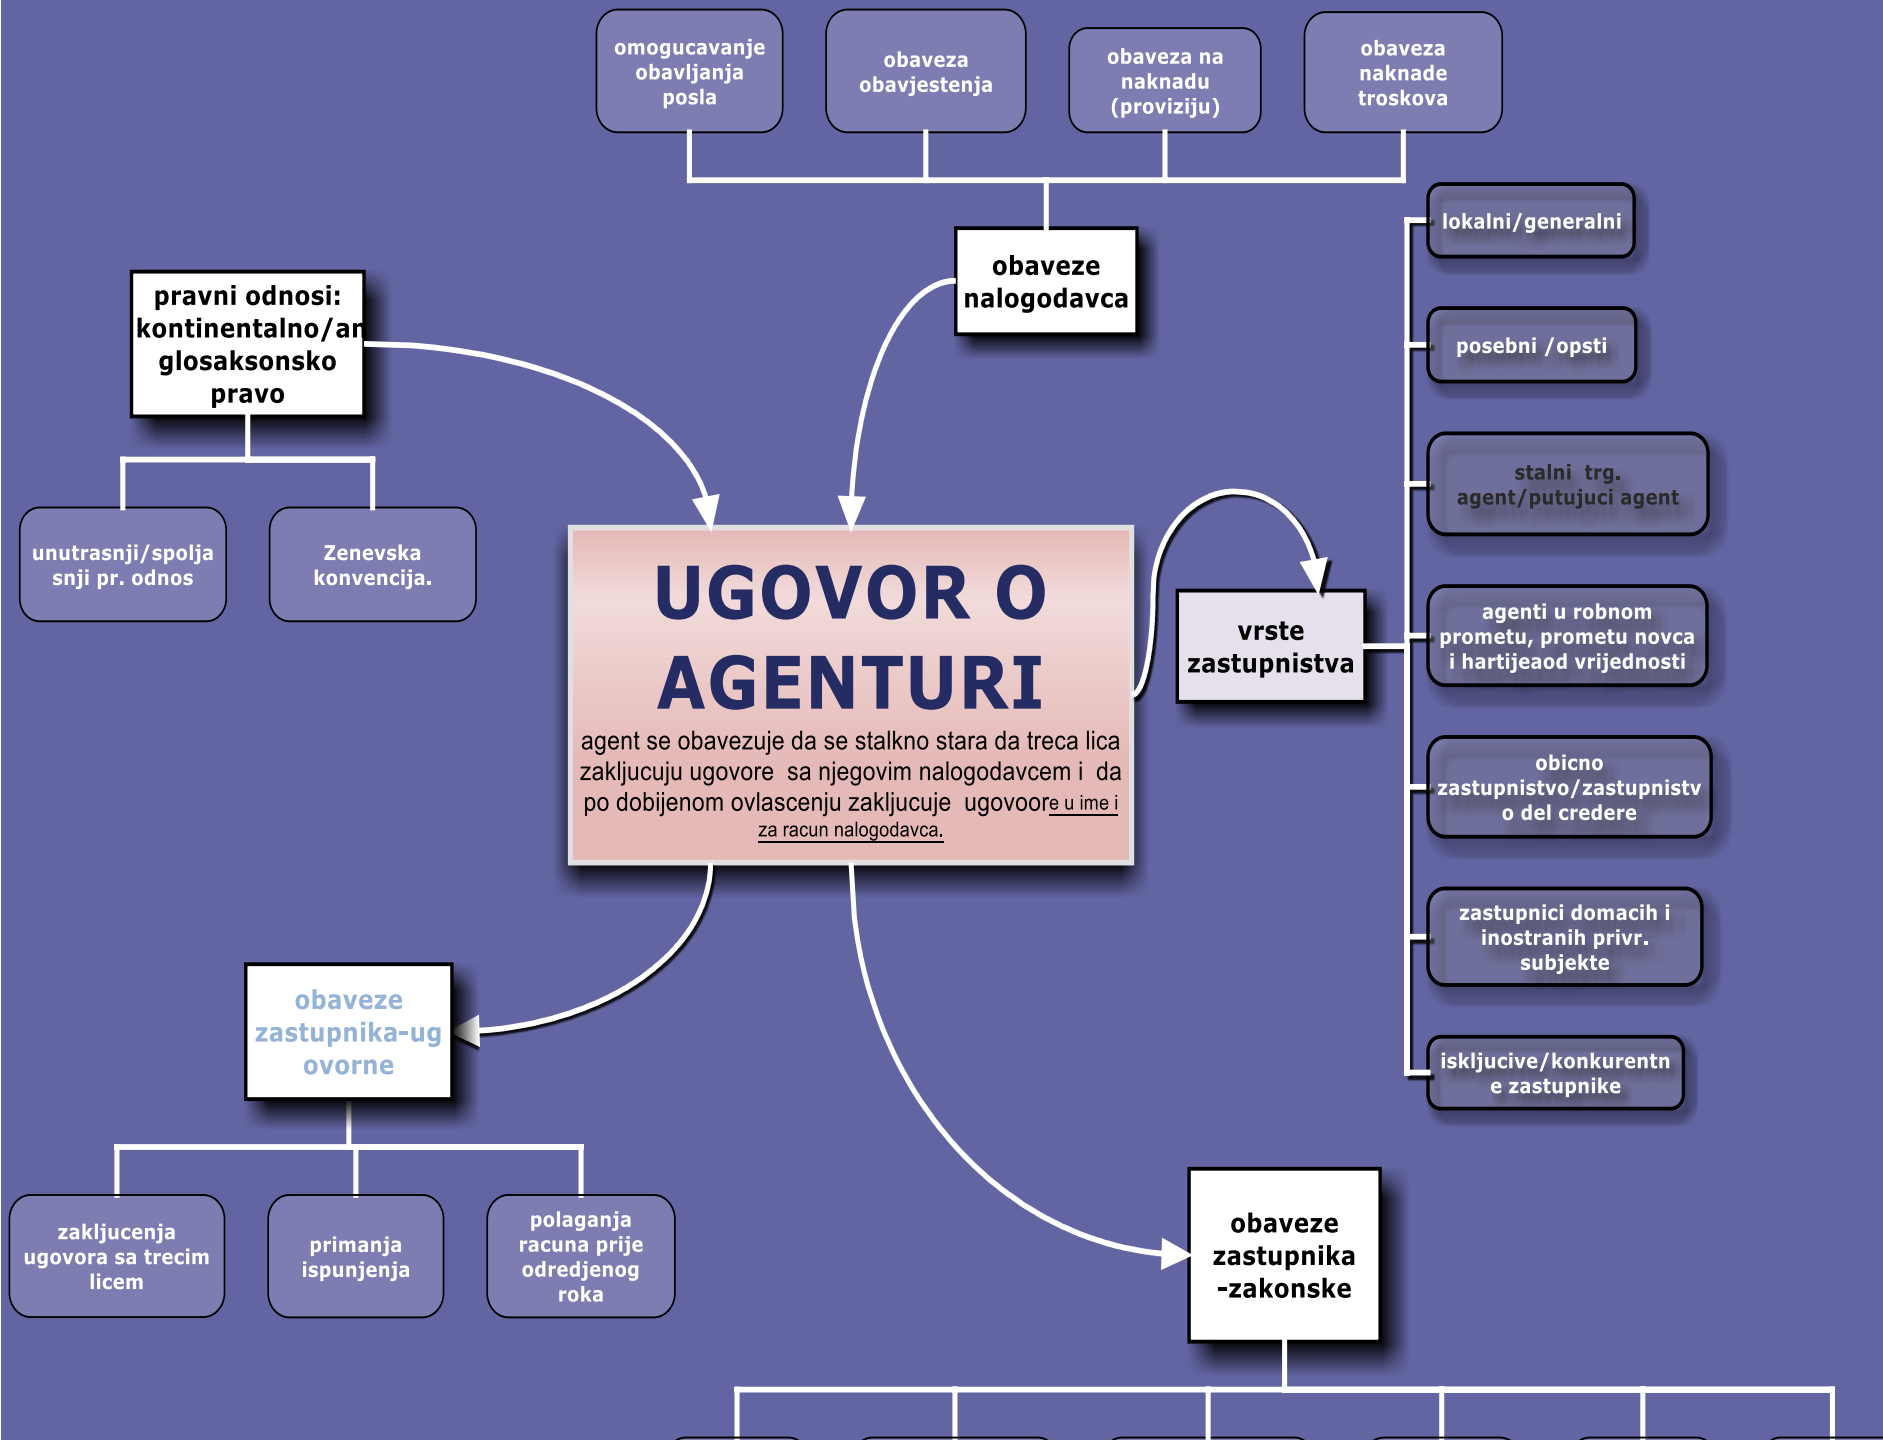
omogucavanje obavljanja posla

obaveza obavjestenja

obaveza na naknadu (proviziju)

obaveza naknade troskova

obaveze nalogodavca

pravni odnosi: kontinentalno/anglosaksonsko pravo

unutrasnji/spoljasnji pr. odnos

Zenevska konvencija.

UGOVOR O AGENTURI

agent se obavezuje da se stalkno stara da treca lica zakljucuju ugovore sa njegovim nalogodavcem i da po dobijenom ovlascenju zakljucuje ugovoore u ime i za racun nalogodavca.

vrste zastupnistva

lokalni/generalni

posebni /opsti

stalni trg. agent/putujuci agent

agenti u robnom prometu, prometu novca i hartijeaod vrijednosti

obicno zastupnistvo/zastupnistvo del credere

zastupnici domacih i inostranih privr. subjekte

iskljucive/konkurentne zastupnike

obaveze zastupnika-ugovorne

zakljucenja ugovora sa trecim licem

primanja ispunjenja

polaganja racuna prije odredjenog roka

obaveze zastupnika -zakonske